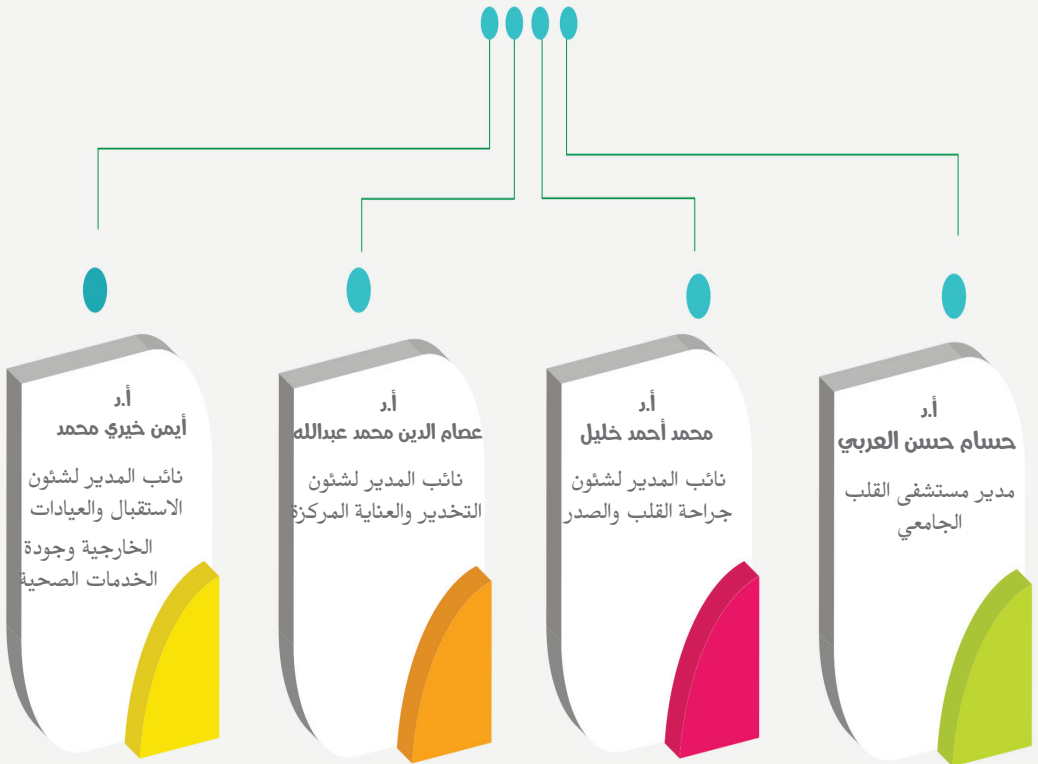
أ.د
حسام حسن العربي
مدير مستشفى القلب الجامعي

أ.د
محمد أحمد خليل
نائب المدير لشئون جراحة القلب والصدر

أ.د
عصام الدين محمد عبدالله
نائب المدير لشئون التخدير والعناية المركزة

أ.د
أيمن خيري محمد
نائب المدير لشئون الاستقبال والعيادات الخارجية وجودة الخدمات الصحية